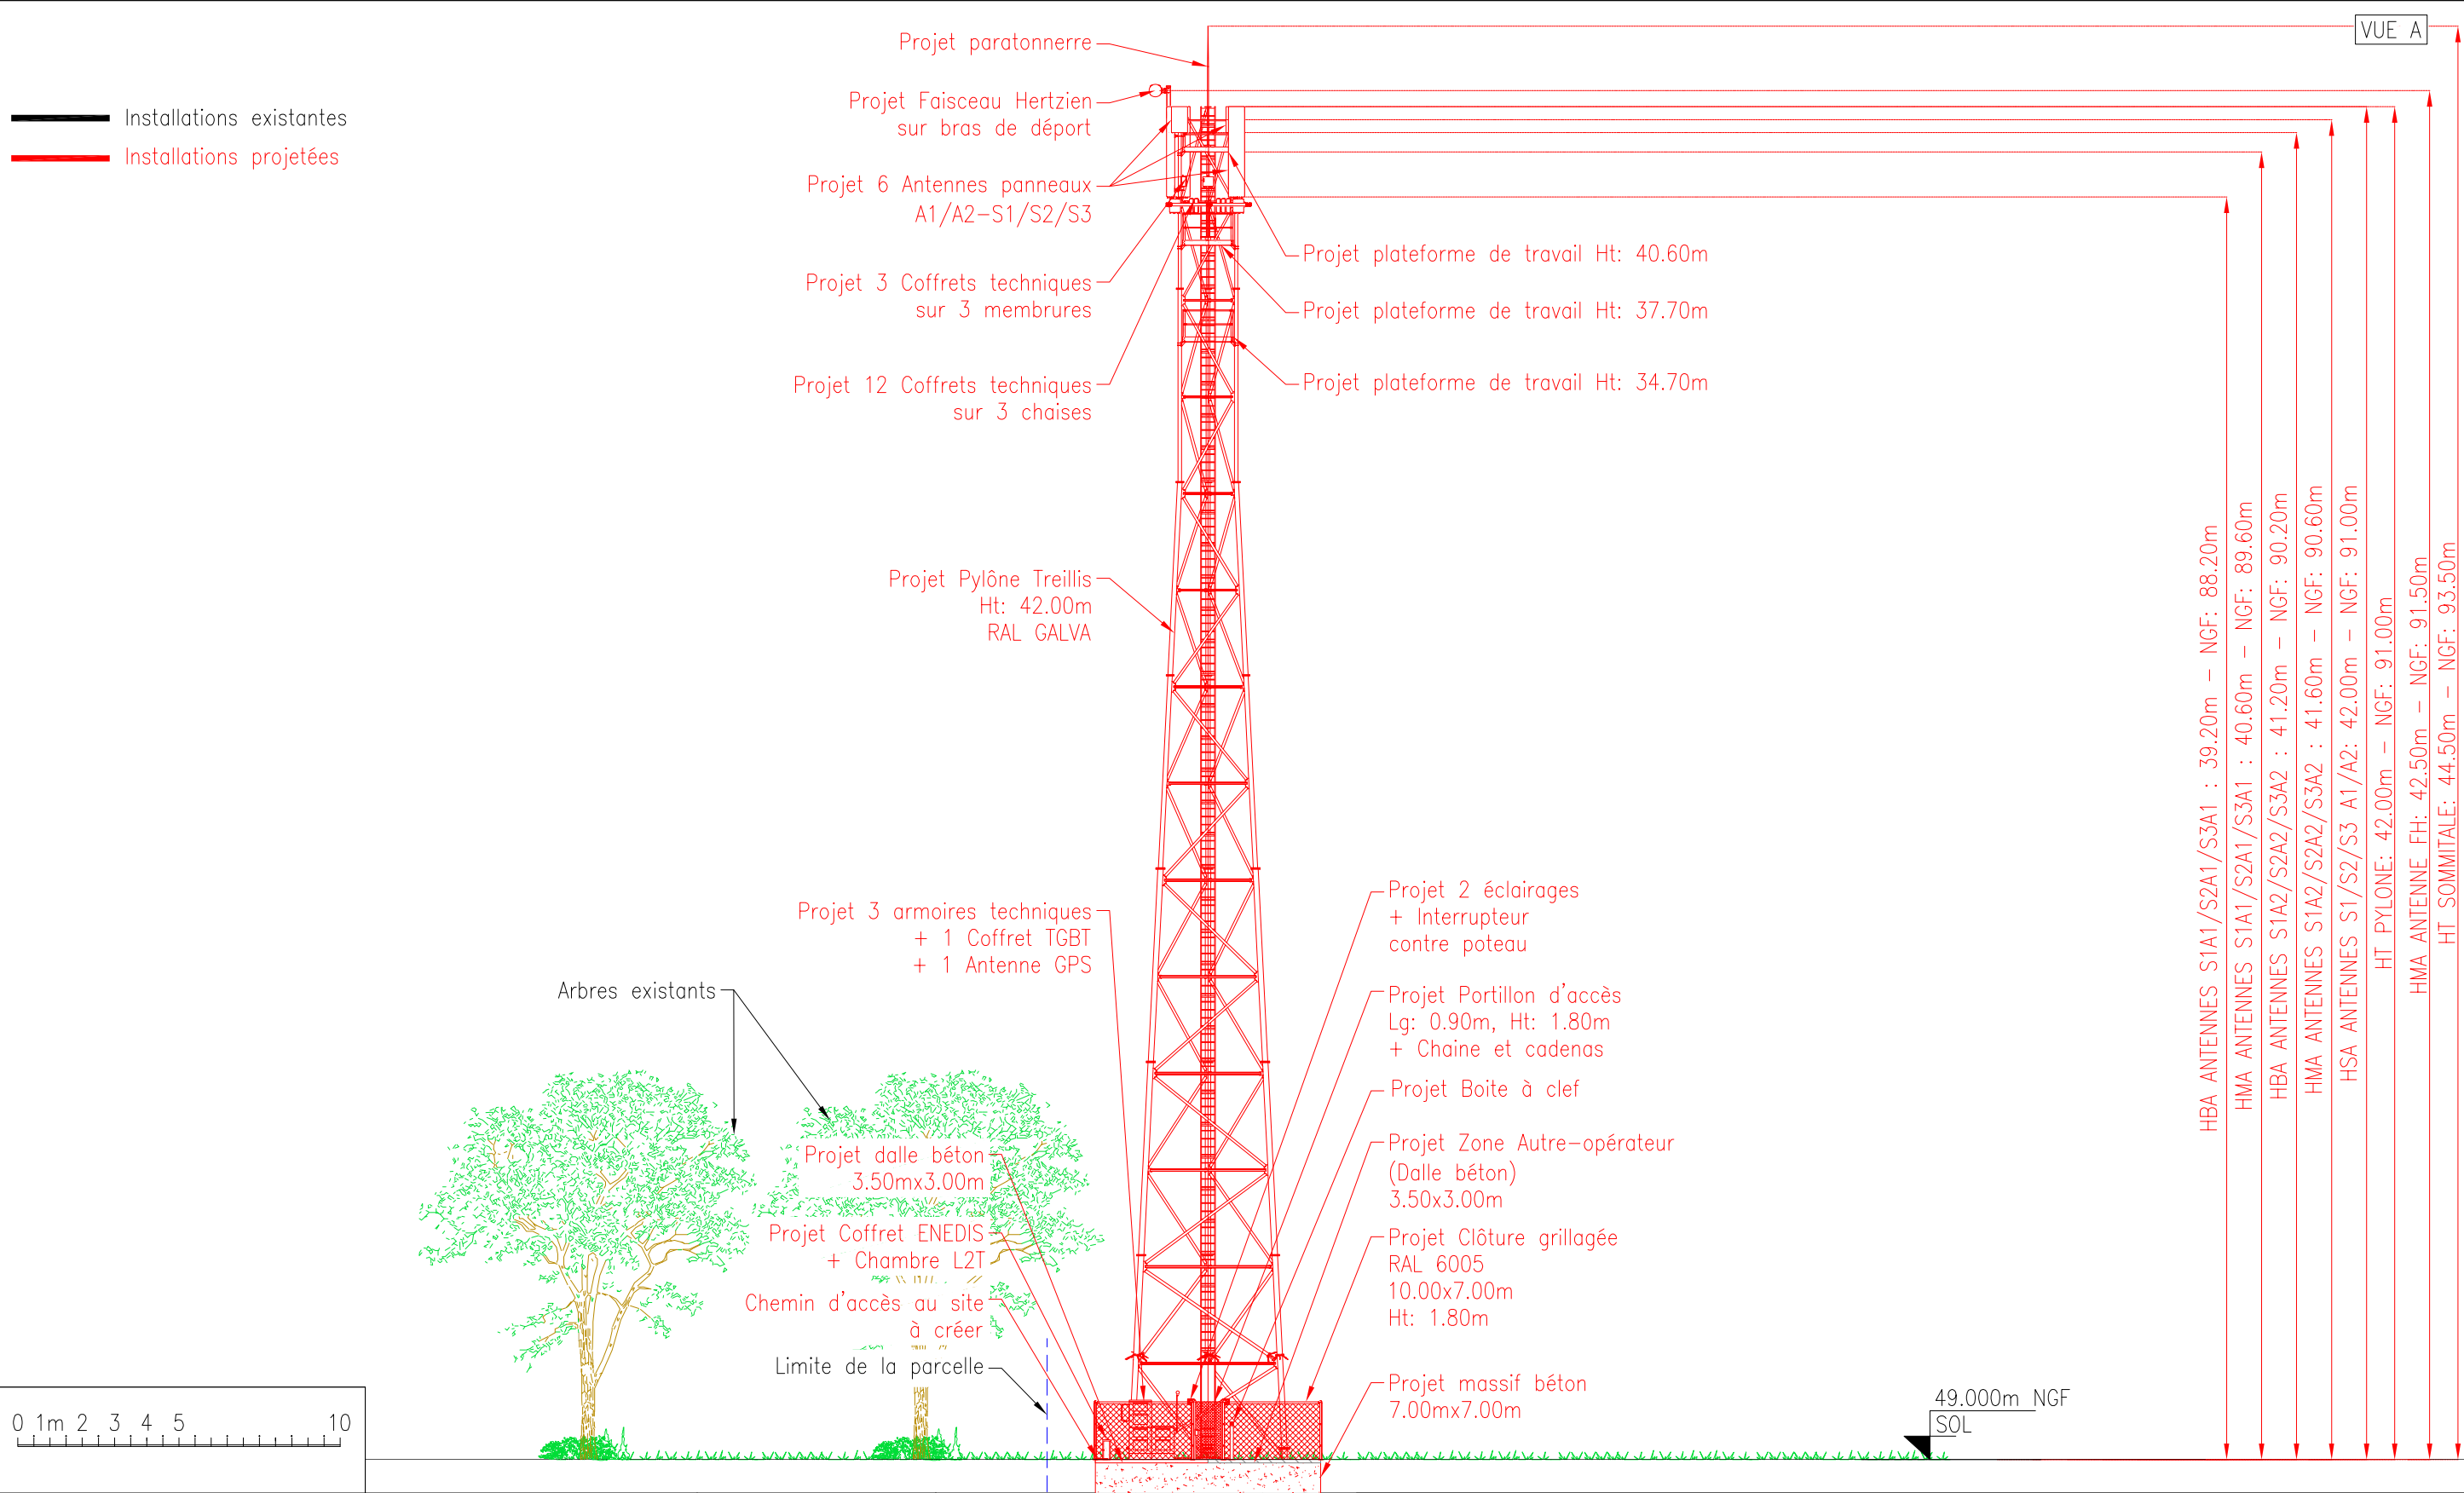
VUE A

Installations existantes
Installations projetées

Projet paratonnerre

Projet Faisceau Hertzien sur bras de déport

Projet 6 Antennes panneaux A1/A2-S1/S2/S3

Projet 3 Coffrets techniques sur 3 membrures

Projet 12 Coffrets techniques sur 3 chaises

Projet plateforme de travail Ht: 40.60m

Projet plateforme de travail Ht: 37.70m

Projet plateforme de travail Ht: 34.70m

Projet Pylône Treillis Ht: 42.00m RAL GALVA

Projet 3 armoires techniques + 1 Coffret TGBT + 1 Antenne GPS

Arbres existants

Projet dalle béton 3.50mx3.00m

Projet Coffret ENEDIS + Chambre L2T

Chemin d'accès au site à créer

Limite de la parcelle

Projet 2 éclairages + Interrupteur contre poteau

Projet Portillon d'accès Lg: 0.90m, Ht: 1.80m + Chaine et cadenas

Projet Boite à clef

Projet Zone Autre-opérateur (Dalle béton) 3.50x3.00m

Projet Clôture grillagée RAL 6005 10.00x7.00m Ht: 1.80m

Projet massif béton 7.00mx7.00m

49.000m NGF
SOL

HBA ANTENNES S1A1/S2A1/S3A1 : 39.20m - NGF: 88.20m
HMA ANTENNES S1A1/S2A1/S3A1 : 40.60m - NGF: 89.60m
HBA ANTENNES S1A2/S2A2/S3A2 : 41.20m - NGF: 90.20m
HMA ANTENNES S1A2/S2A2/S3A2 : 41.60m - NGF: 90.60m
HSA ANTENNES S1/S2/S3 A1/A2: 42.00m - NGF: 91.00m
HT PYLONE: 42.00m - NGF: 91.00m
HMA ANTENNE FH: 42.50m - NGF: 91.50m
HT SOMMITALE: 44.50m - NGF: 93.50m

0 1m 2 3 4 5 10